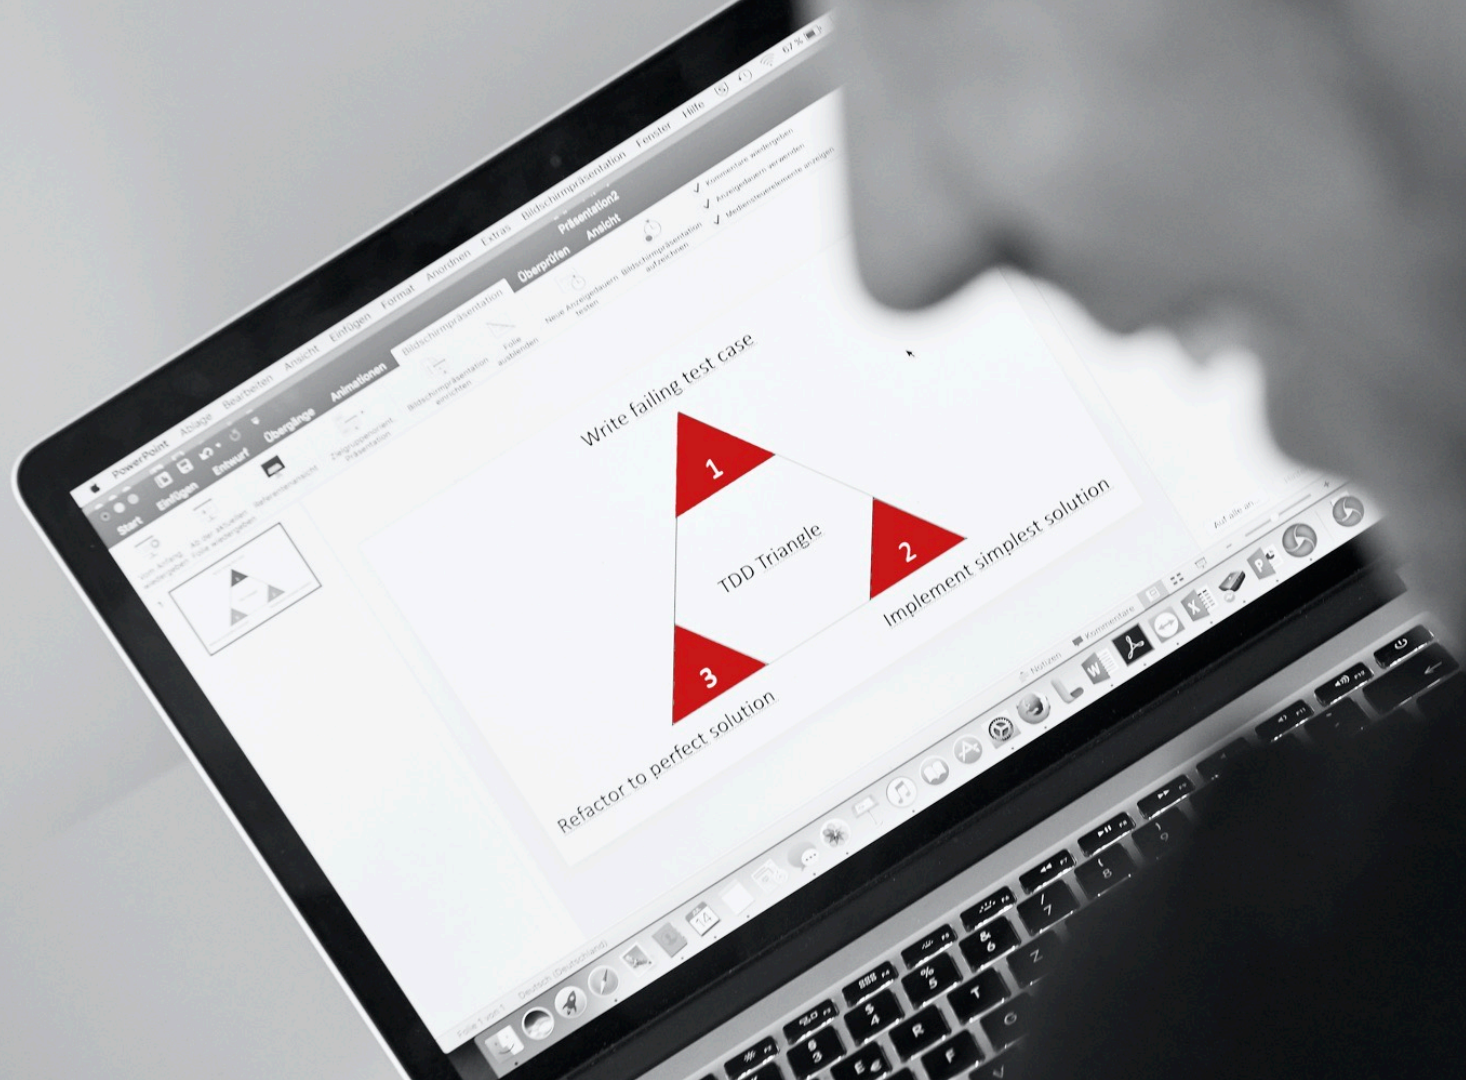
PowerPoint Ablage Bearbeiten Ansicht Einfügen Format Anordnen Extras Bildschirmpräsentation Fenster Hilfe

Präsentation2

Start Einfügen Entwurf Übergänge Animationen Bildschirmpräsentation Überprüfen Ansicht

Vom Anfang wiedergeben

Ab der aktuellen Folie wiedergeben

Referentenansicht

Zielgruppenorientierte Präsentation

Bildschirmpräsentation einrichten

Folie ausblenden

Neue Anzeigedauern testen

Bildschirmpräsentation aufzeichnen

Kommentare wiedergeben

Anzeigedauern verwenden

Mediensteuerelemente anzeigen

Write failing test case

1

TDD Triangle

2

Implement simplest solution

3

Refactor to perfect solution

Notizen Kommentare

Folie 1 von 1 Deutsch (Deutschland)

67 %